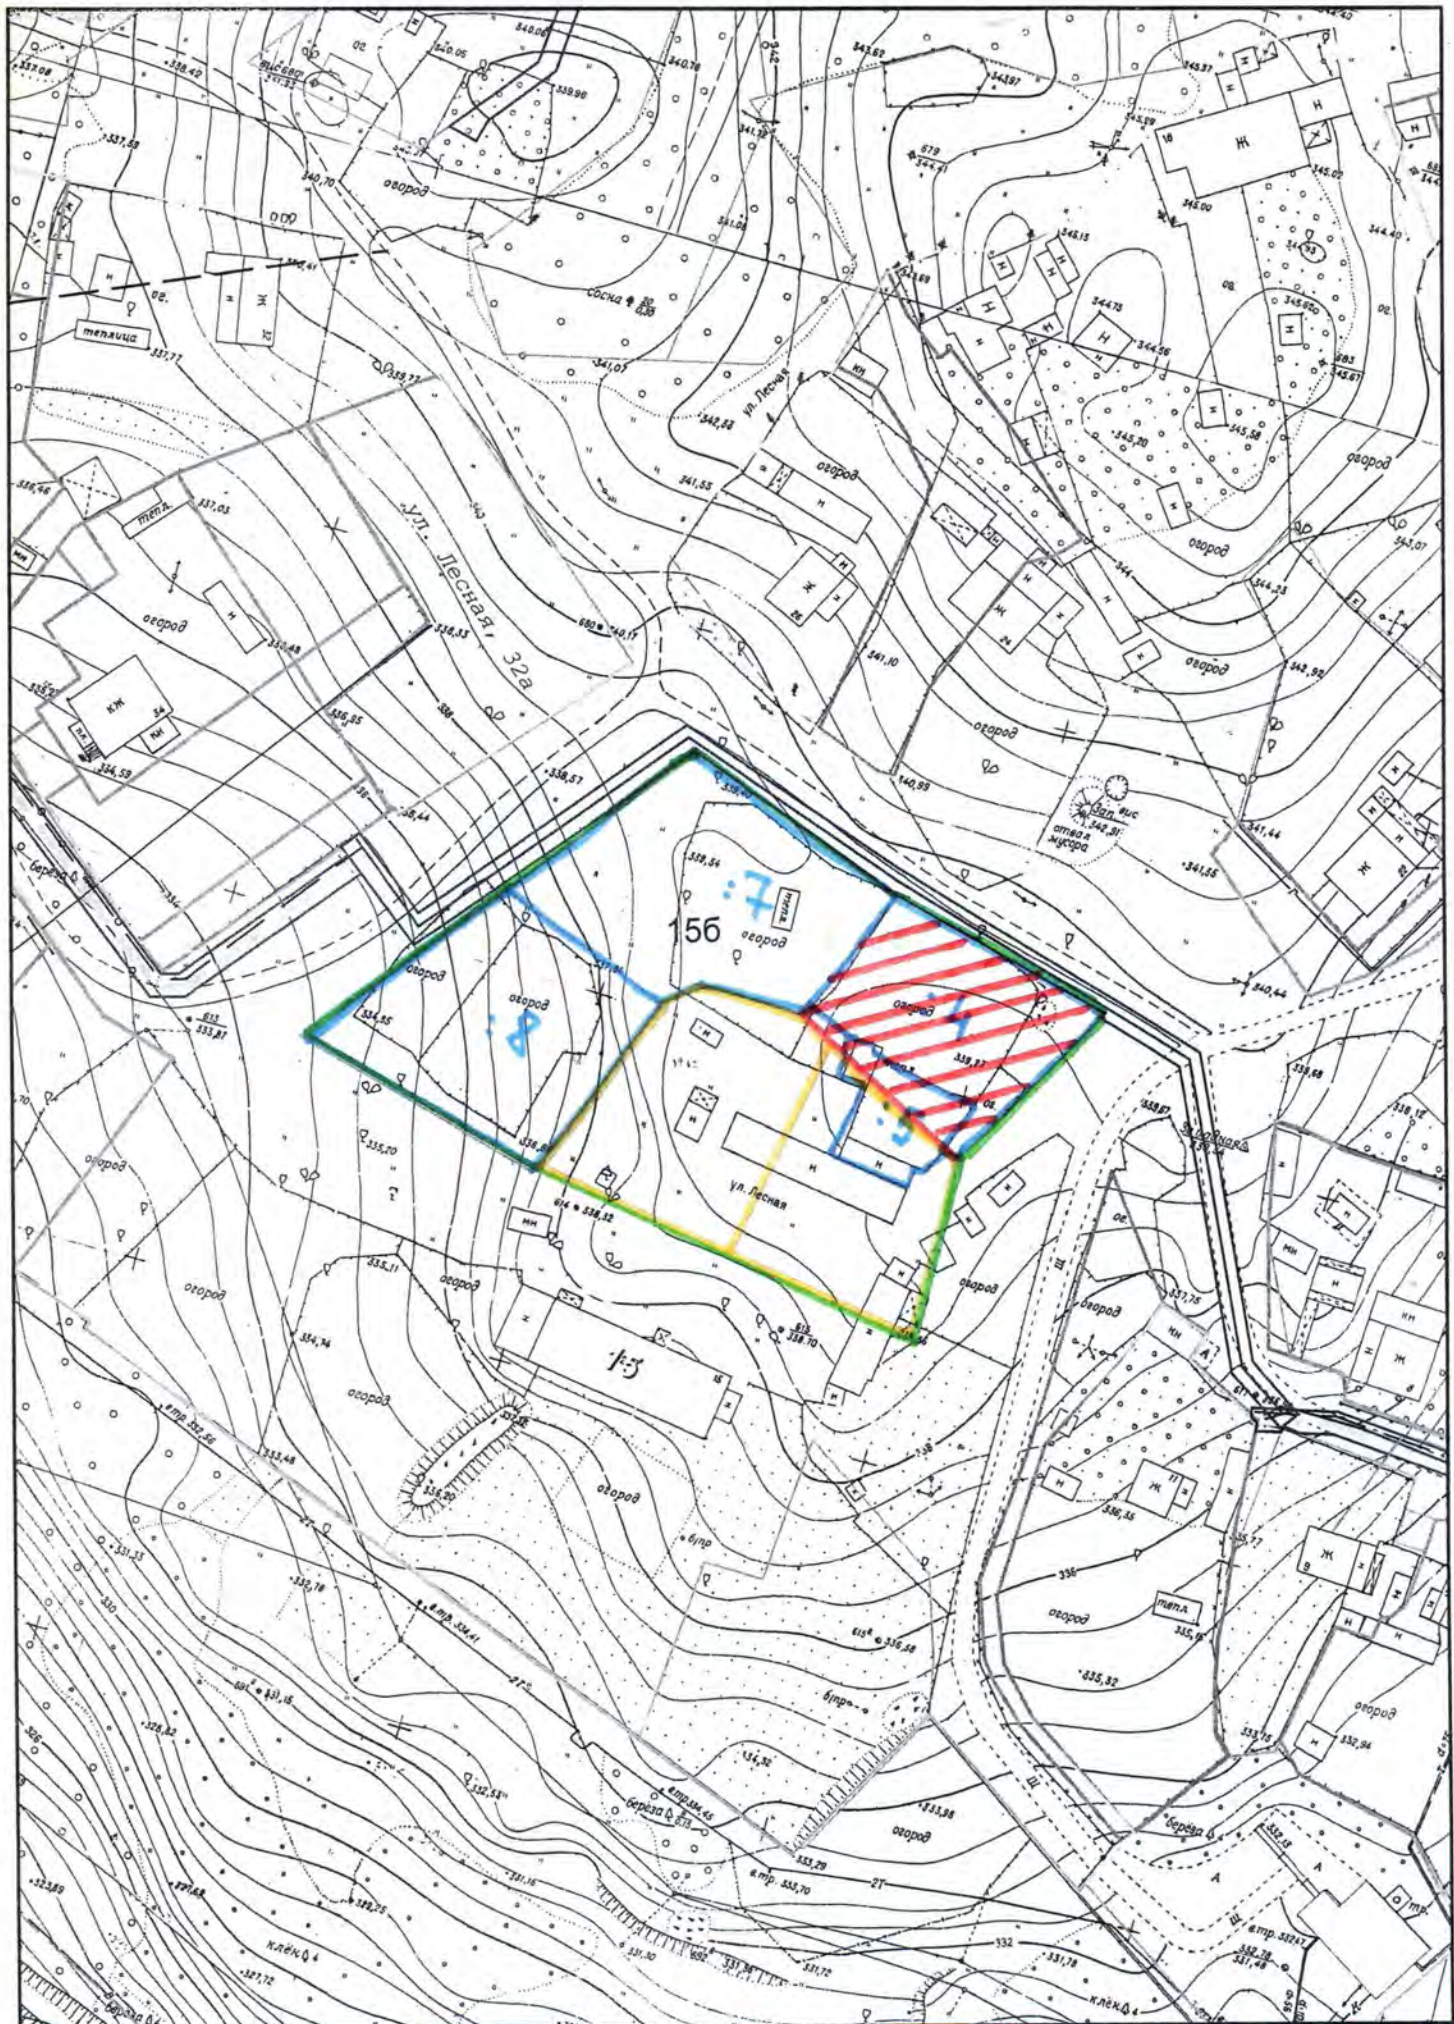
огород
огород
теплица
ул. Лесная, 32а
огород
огород
ул. Лесная
огород
огород
огород
огород
:7
15б
огород
:8
огород
:4
огород
:3
ул. Лесная
огород
:5
огород
огород
огород
огород
огород
огород
огород
огород
огород
огород
огород
огород
огород
огород
огород
отвал мусора
береза
береза
береза
клён
клён
сосна
тепл.
тепл.
тепл.
338,57
338,54
341,55
341,10
340,95
342,91
341,44
341,55
340,44
338,32
338,70
335,20
333,48
333,78
331,13
328,82
332,53
333,98
333,29
331,16
335,82
335,75
332,94
336,55